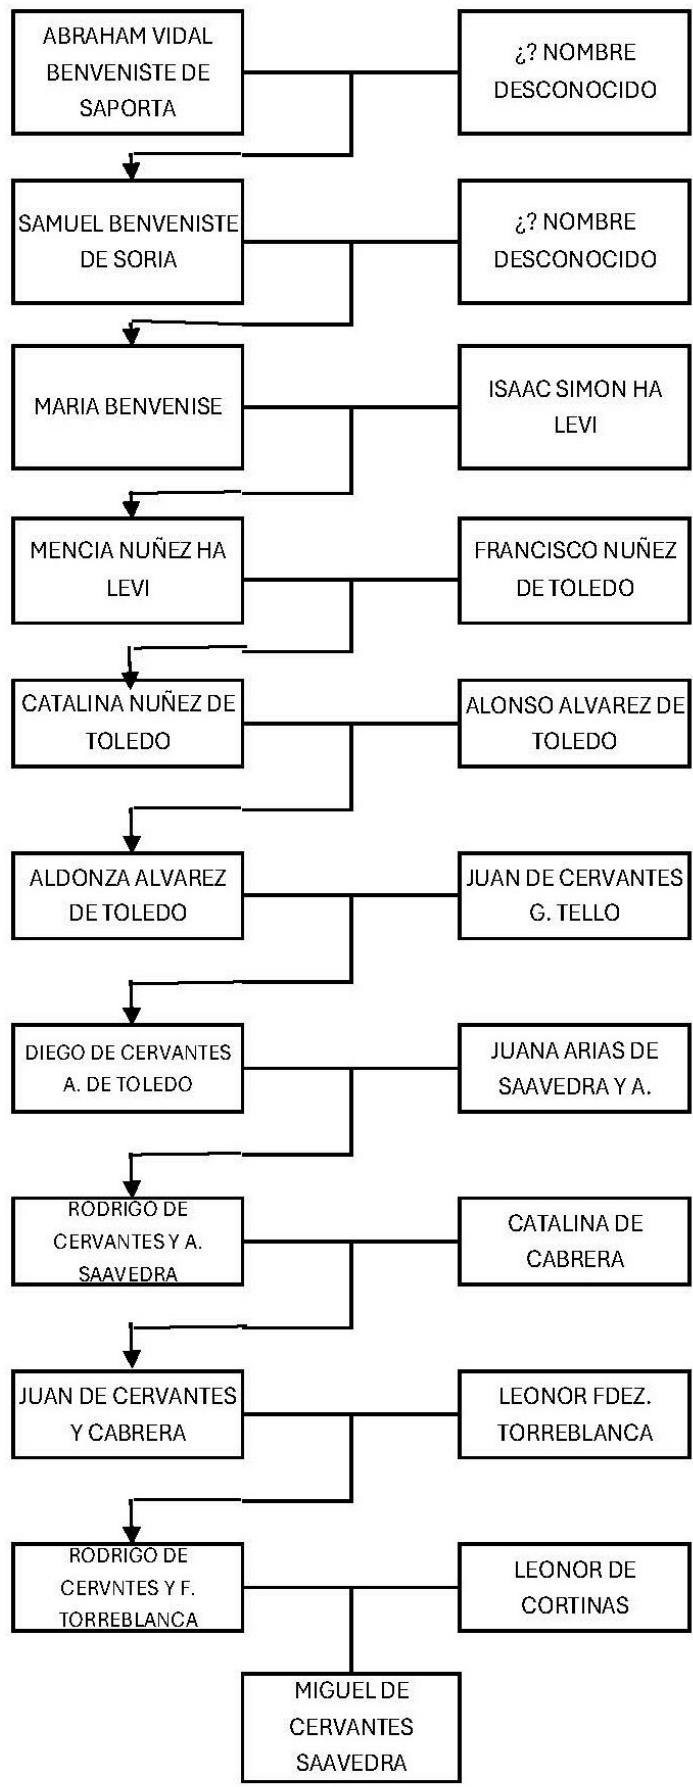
ABRAHAM VIDAL BENVENISTE DE SAPORTA

¿? NOMBRE DESCONOCIDO

SAMUEL BENVENISTE DE SORIA

¿? NOMBRE DESCONOCIDO

MARIA BENVENISE

ISAAC SIMON HA LEVI

MENCIA NUÑEZ HA LEVI

FRANCISCO NUÑEZ DE TOLEDO

CATALINA NUÑEZ DE TOLEDO

ALONSO ALVAREZ DE TOLEDO

ALDONZA ALVAREZ DE TOLEDO

JUAN DE CERVANTES G. TELLO

DIEGO DE CERVANTES A. DE TOLEDO

JUANA ARIAS DE SAAVEDRA Y A.

RODRIGO DE CERVANTES Y A. SAAVEDRA

CATALINA DE CABRERA

JUAN DE CERVANTES Y CABRERA

LEONOR FDEZ. TORREBLANCA

RODRIGO DE CERVNTES Y F. TORREBLANCA

LEONOR DE CORTINAS

MIGUEL DE CERVANTES SAAVEDRA